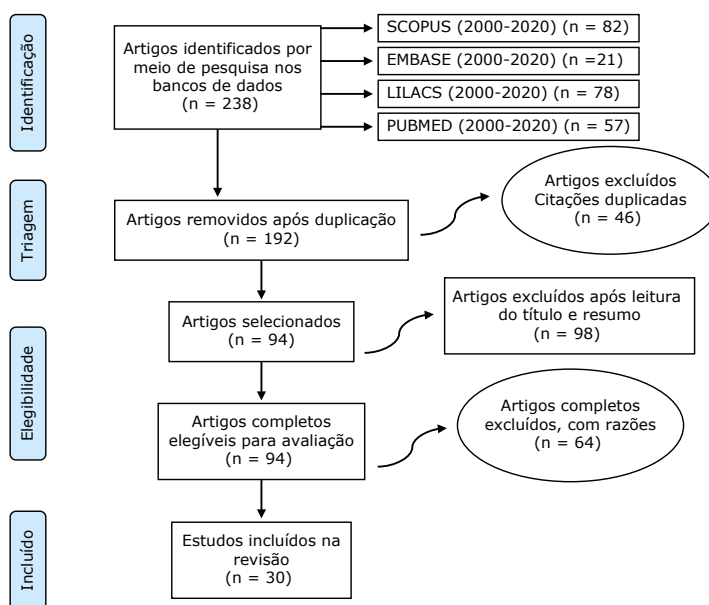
Identificação

Artigos identificados por meio de pesquisa nos bancos de dados
(n = 238)

SCOPUS (2000-2020) (n = 82)

EMBASE (2000-2020) (n =21)

LILACS (2000-2020) (n = 78)

PUBMED (2000-2020) (n = 57)

Triagem

Artigos removidos após duplicação
(n = 192)

Artigos excluídos
Citações duplicadas
(n = 46)

Elegibilidade

Artigos selecionados
(n = 94)

Artigos excluídos após leitura do título e resumo
(n = 98)

Artigos completos elegíveis para avaliação
(n = 94)

Artigos completos excluídos, com razões
(n = 64)

Incluído

Estudos incluídos na revisão
(n = 30)